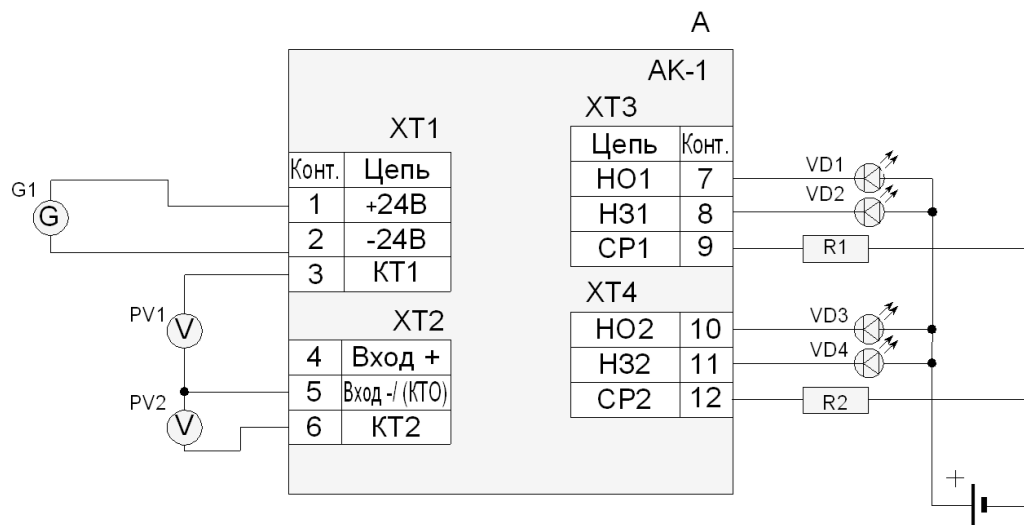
A

AK-1

XT1

| Конт. | Цепь |
|---|---|
| 1 | +24В |
| 2 | -24В |
| 3 | КТ1 |

XT2

| | |
|---|---|
| 4 | Вход + |
| 5 | Вход -/ (КТО) |
| 6 | КТ2 |

XT3

| Цепь | Конт. |
|---|---|
| НО1 | 7 |
| НЗ1 | 8 |
| СР1 | 9 |

XT4

| | |
|---|---|
| НО2 | 10 |
| НЗ2 | 11 |
| СР2 | 12 |

G1
G
PV1
V
PV2
V
VD1
VD2
R1
VD3
VD4
R2
+